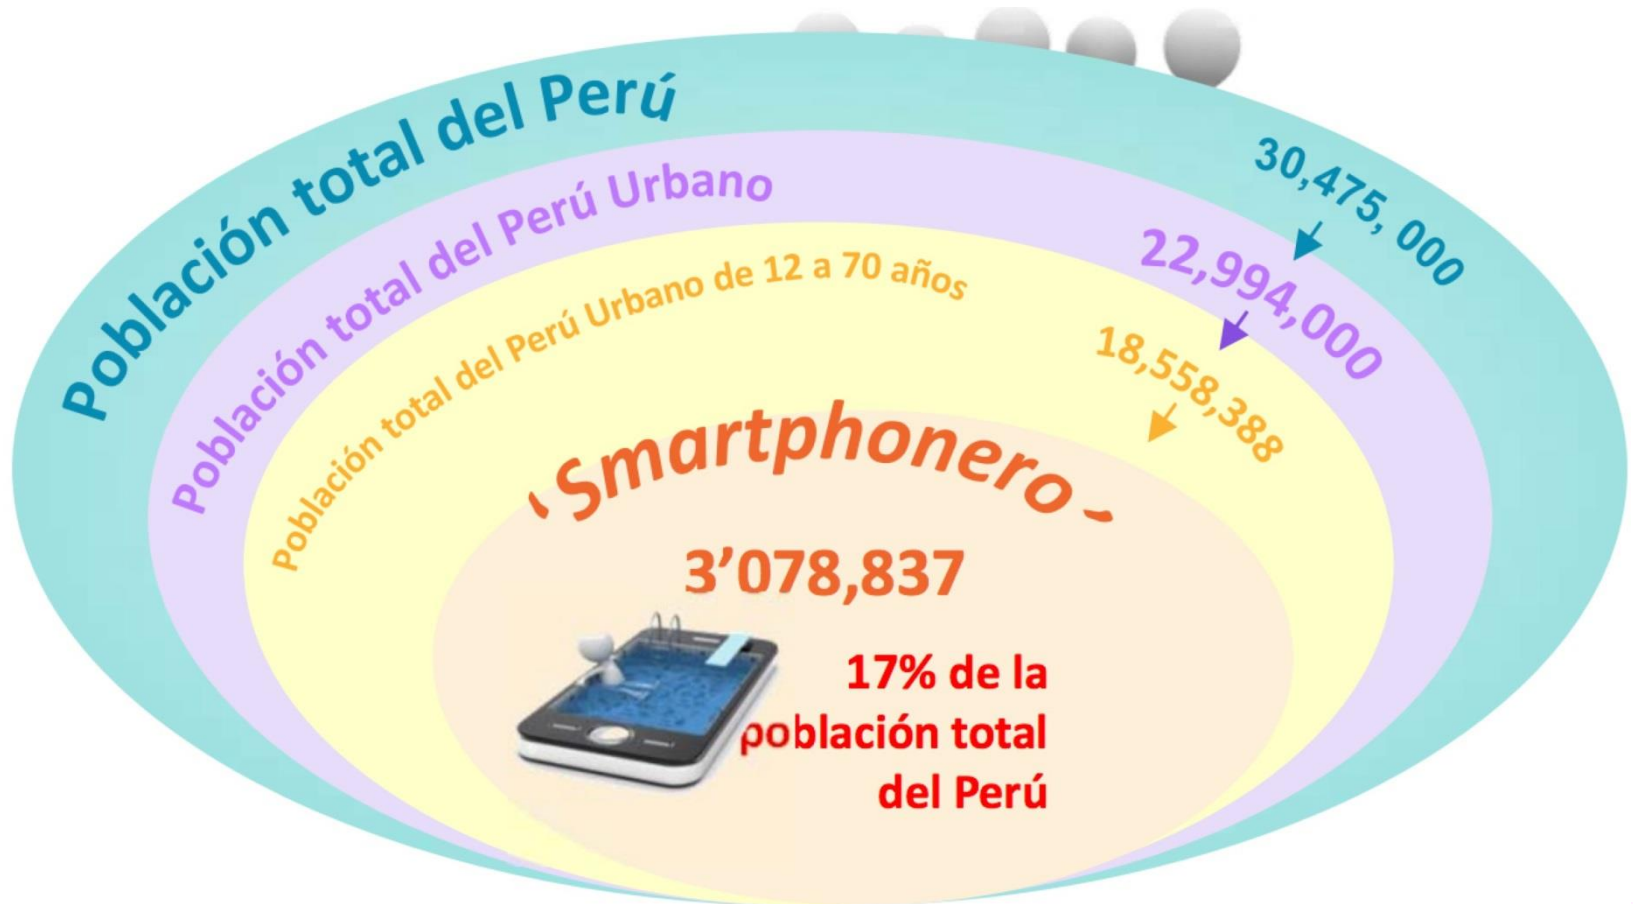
Población total del Perú
30,475, 000

Población total del Perú Urbano
22,994,000

Población total del Perú Urbano de 12 a 70 años
18,558,388

'Smartphonero'
3'078,837

17% de la población total del Perú